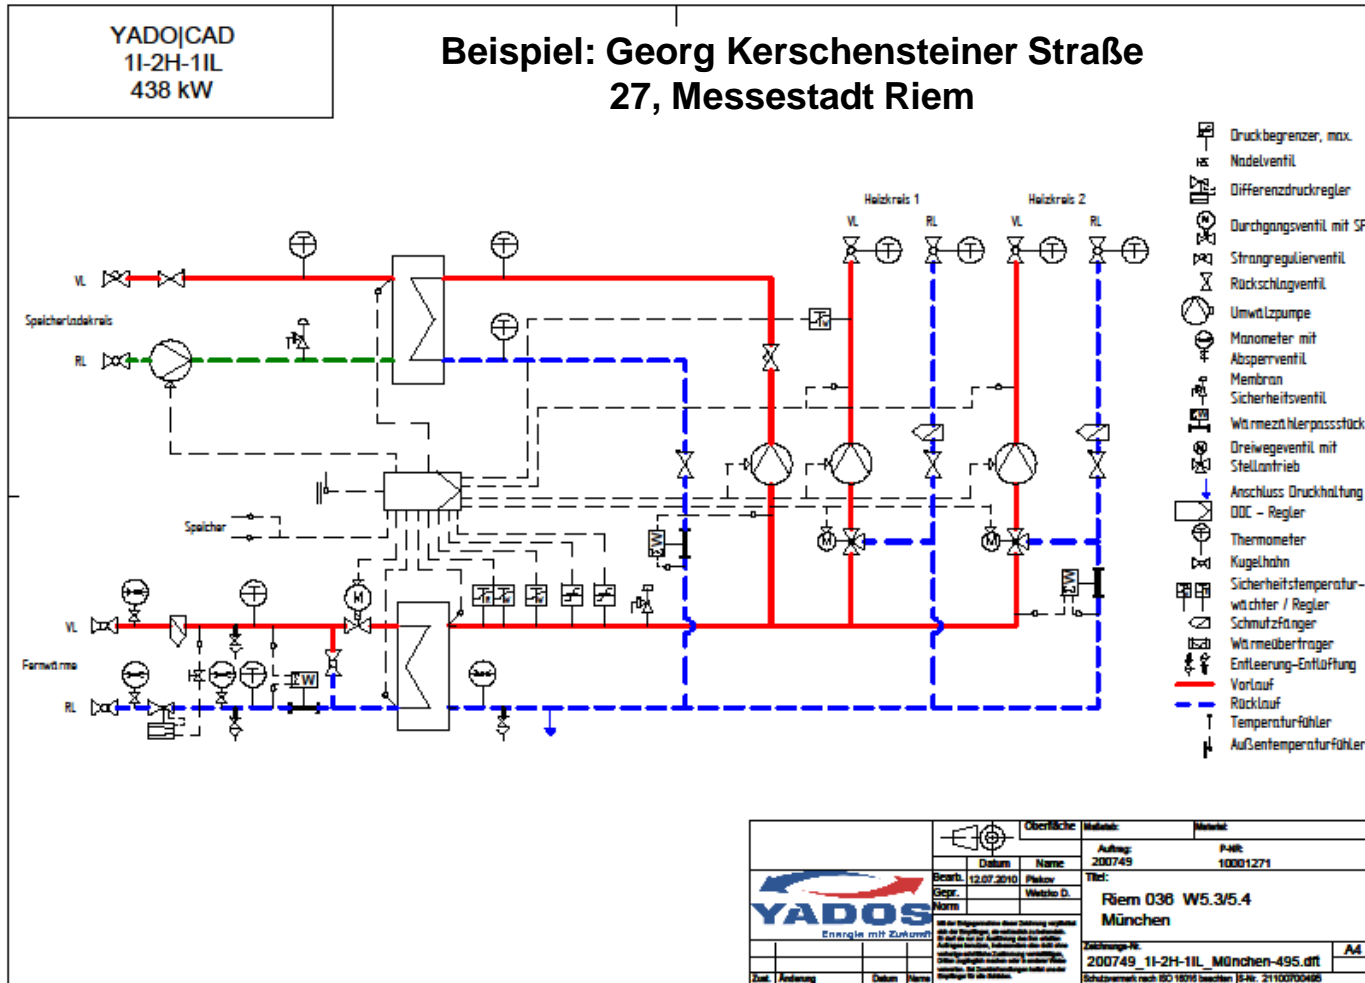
YADO|CAD
1I-2H-1IL
438 kW

Beispiel: Georg Kerschensteiner Straße 27, Messestadt Riem

Druckbegrenzer, max.
Nadelventil
Differenzdruckregler
Durchgangsventil mit SP
Strangregulierventil
Rückschlagventil
Umwälzpumpe
Manometer mit Absperrventil
Membran Sicherheitsventil
Wärmezählerpassstück
Dreiwegeventil mit Stellantrieb
Anschluss Druckhaltung
DDC - Regler
Thermometer
Kugelhahn
Sicherheitstemperaturwächter / Regler
Schmutzfänger
Wärmeübertrager
Entleerung-Entlüftung
Vorlauf
Rücklauf
Temperaturfühler
Außentemperaturfühler

Heizkreis 1
Heizkreis 2
VL
RL
VL
RL

VL
Speicherladekreis
RL
Speicher
VL
Fernwärme
RL
M
M
M
WZ
WZ
WZ

Oberfläche
Maßstab:
Material:
Datum
Name
Auftrag:
200749
P-Nr.:
10001271
Bearb.
12.07.2010
Pfakov
Titel:
Gepr.
Wetzko D.
Norm
Riem 036 W5.3/5.4
München
YADOS
Energie mit Zukunft
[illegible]
Zeichnungs-Nr.
200749_1I-2H-1IL_München-495.dft
A4
Schutzvermerk nach ISO 16016 beachten
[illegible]
Zust.
Änderung
Datum
Name